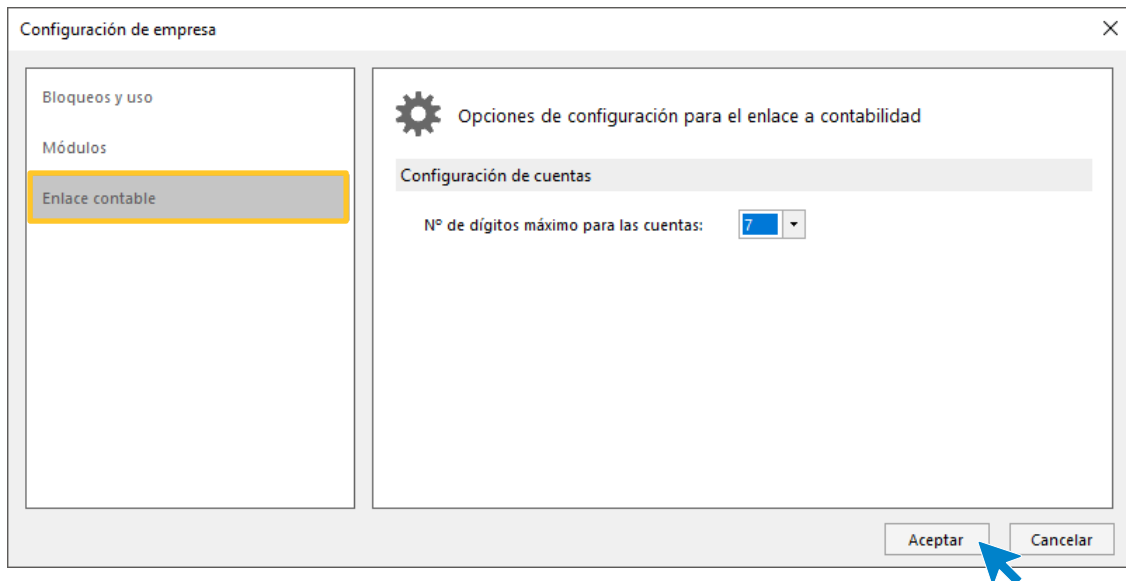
Configuración de empresa

Bloqueos y uso

Módulos

Enlace contable

Opciones de configuración para el enlace a contabilidad

Configuración de cuentas

Nº de dígitos máximo para las cuentas: 7

Aceptar

Cancelar